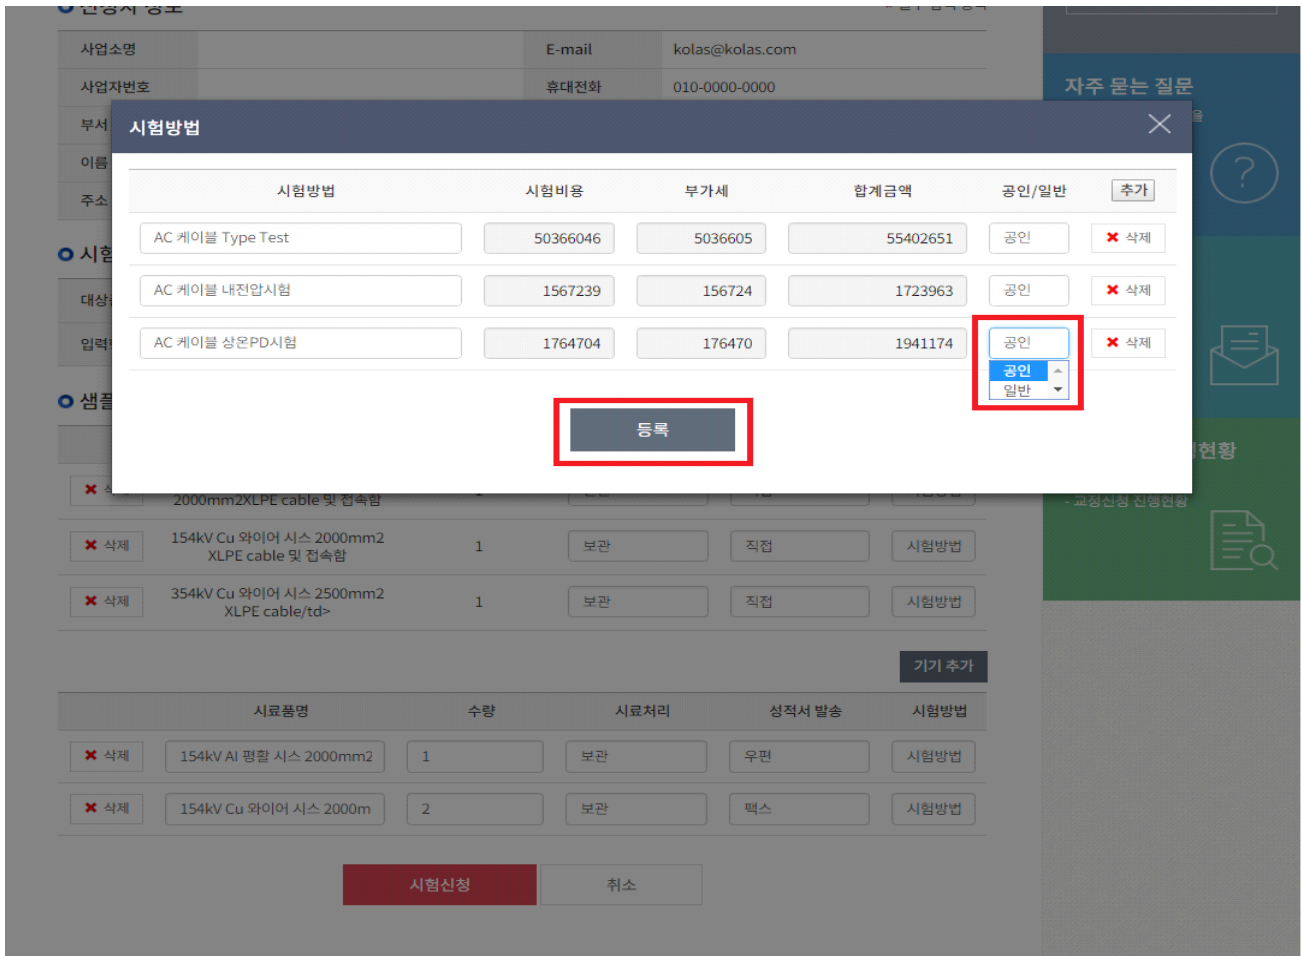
| 사업소명 | | E-mail | kolas@kolas.com |
|---|---|---|---|
| 사업자번호 | | 휴대전화 | 010-0000-0000 |

부서
이름
주소

자주 묻는 질문

시험방법

| 시험방법 | 시험비용 | 부가세 | 합계금액 | 공인/일반 | 추가 |
|---|---|---|---|---|---|
| AC 케이블 Type Test | 50366046 | 5036605 | 55402651 | 공인 | 삭제 |
| AC 케이블 내전압시험 | 1567239 | 156724 | 1723963 | 공인 | 삭제 |
| AC 케이블 상온PD시험 | 1764704 | 176470 | 1941174 | 공인 | 삭제 |

공인
일반

등록

시험
대상
입력
샘플

현황
- 교정신청 진행현황

2000mm2XLPE cable 및 접속함

| | | | | | |
|---|---|---|---|---|---|
| 삭제 | 154kV Cu 와이어 시스 2000mm2 XLPE cable 및 접속함 | 1 | 보관 | 직접 | 시험방법 |
| 삭제 | 354kV Cu 와이어 시스 2500mm2 XLPE cable/td> | 1 | 보관 | 직접 | 시험방법 |

기기 추가

| | 시료품명 | 수량 | 시료처리 | 성적서 발송 | 시험방법 |
|---|---|---|---|---|---|
| 삭제 | 154kV Al 평활 시스 2000mm2 | 1 | 보관 | 우편 | 시험방법 |
| 삭제 | 154kV Cu 와이어 시스 2000m | 2 | 보관 | 팩스 | 시험방법 |

시험신청 취소